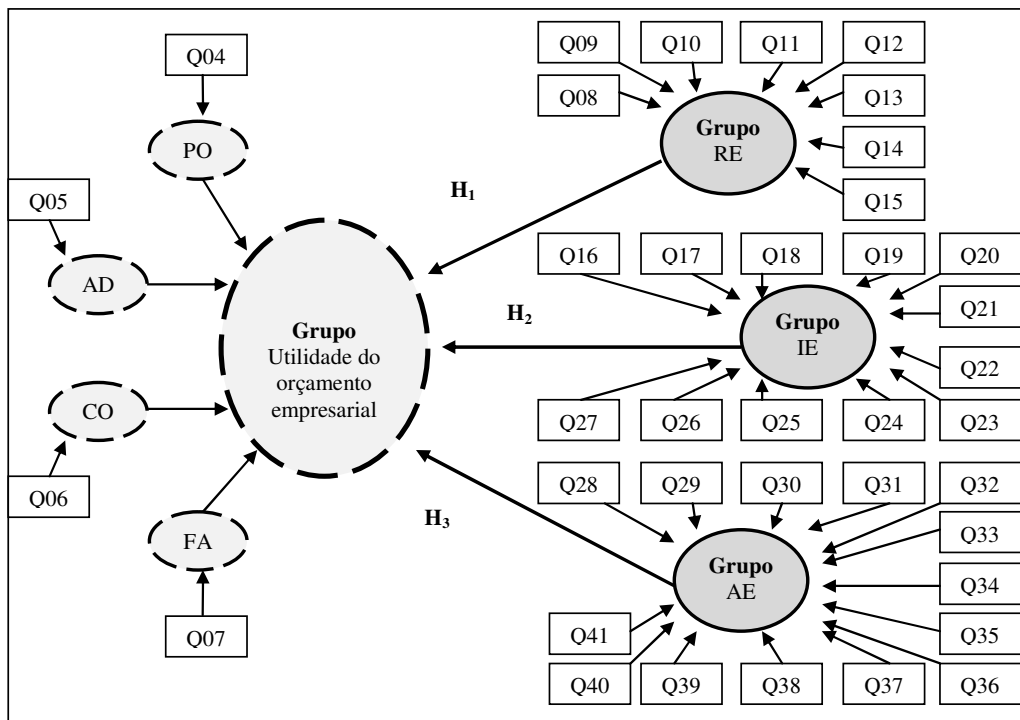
Q04

PO

Q05

AD

CO

Q06

FA

Q07

Grupo
Utilidade do orçamento empresarial

Q09 Q10 Q11 Q12

Q08 Q13

Grupo
RE

Q14

Q15

$H_1$

Q16 Q17 Q18 Q19 Q20

Q21

$H_2$

Grupo
IE

Q22

Q27 Q26 Q25 Q24 Q23

Q28 Q29 Q30 Q31 Q32

Q33

$H_3$

Grupo
AE

Q34

Q41

Q35

Q40 Q39 Q38 Q37 Q36